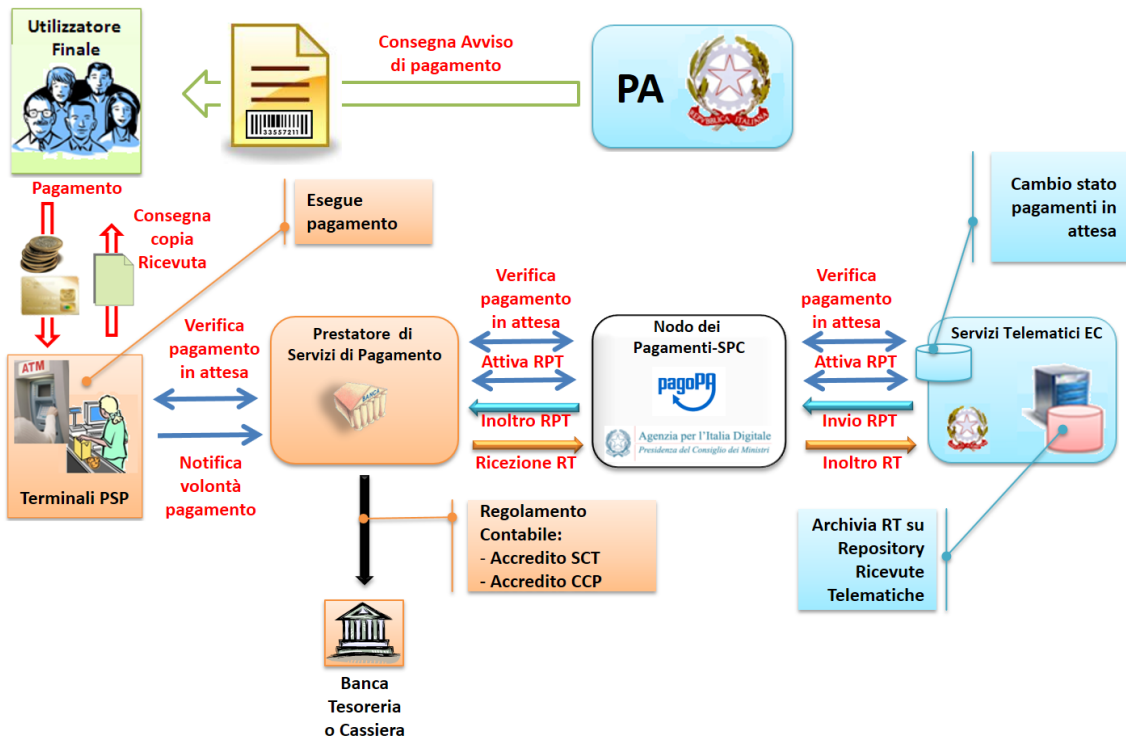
Utilizzatore Finale

Consegna Avviso di pagamento

33557211

PA

REPUBBLICA ITALIANA

Pagamento

Consegna copia Ricevuta

Esegue pagamento

Cambio stato pagamenti in attesa

ATM

Verifica pagamento in attesa

Notifica volontà pagamento

Terminali PSP

Prestatore di Servizi di Pagamento

Verifica pagamento in attesa

Attiva RPT

Inoltro RPT

Ricezione RT

Nodo dei Pagamenti-SPC

pagoPA

Agenzia per l'Italia Digitale
Presidenza del Consiglio dei Ministri

Verifica pagamento in attesa

Attiva RPT

Invio RPT

Inoltro RT

Servizi Telematici EC

Regolamento Contabile:
- Accredito SCT
- Accredito CCP

Archivia RT su Repository Ricevute Telematiche

Banca Tesoreria o Cassiera